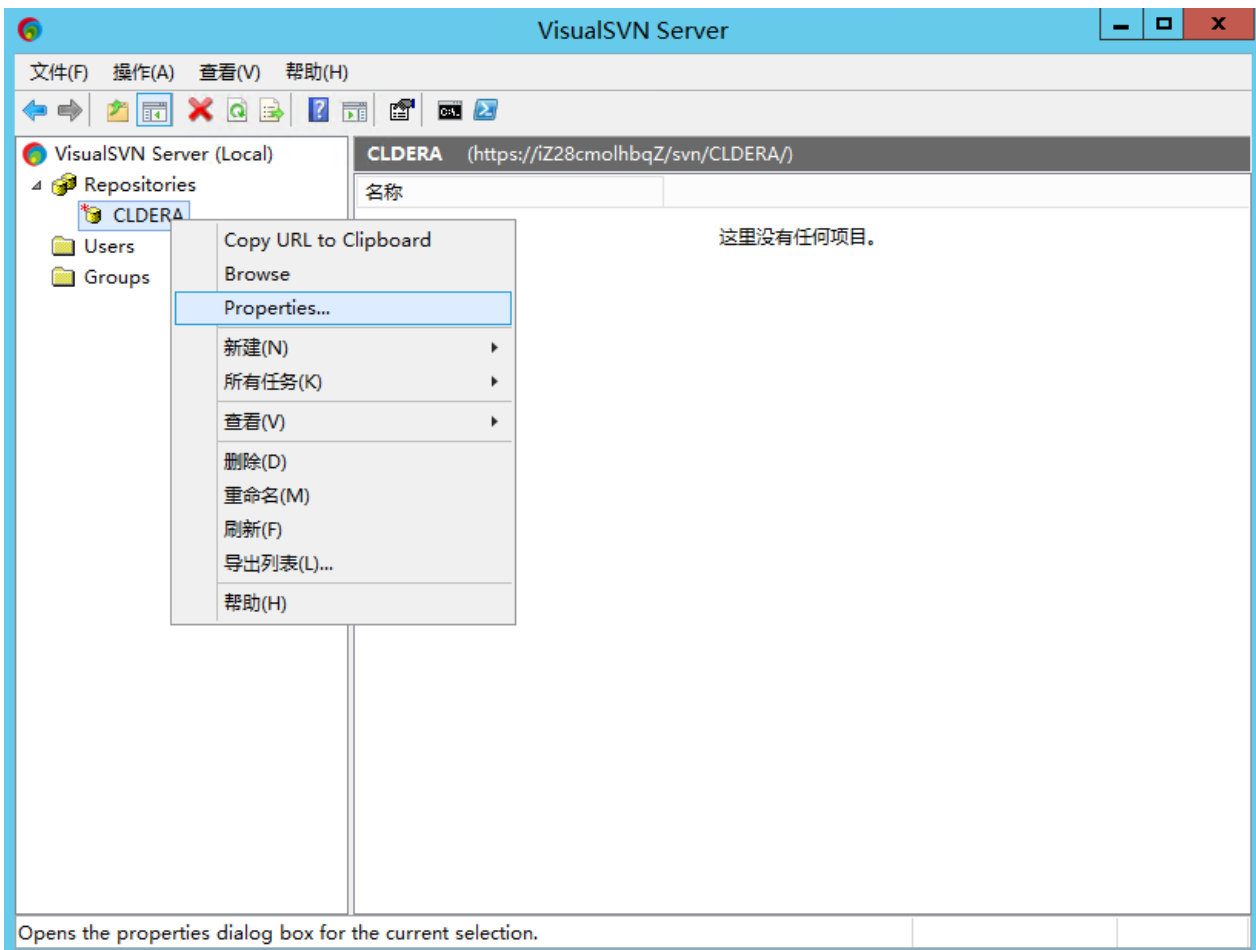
VisualSVN Server

文件(F) 操作(A) 查看(V) 帮助(H)

VisualSVN Server (Local)
Repositories
CLDERA
Users
Groups

CLDERA (https://iZ28cmolhbqZ/svn/CLDERA/)

名称

这里没有任何项目。

Copy URL to Clipboard
Browse
Properties...
新建(N)
所有任务(K)
查看(V)
删除(D)
重命名(M)
刷新(F)
导出列表(L)...
帮助(H)

Opens the properties dialog box for the current selection.